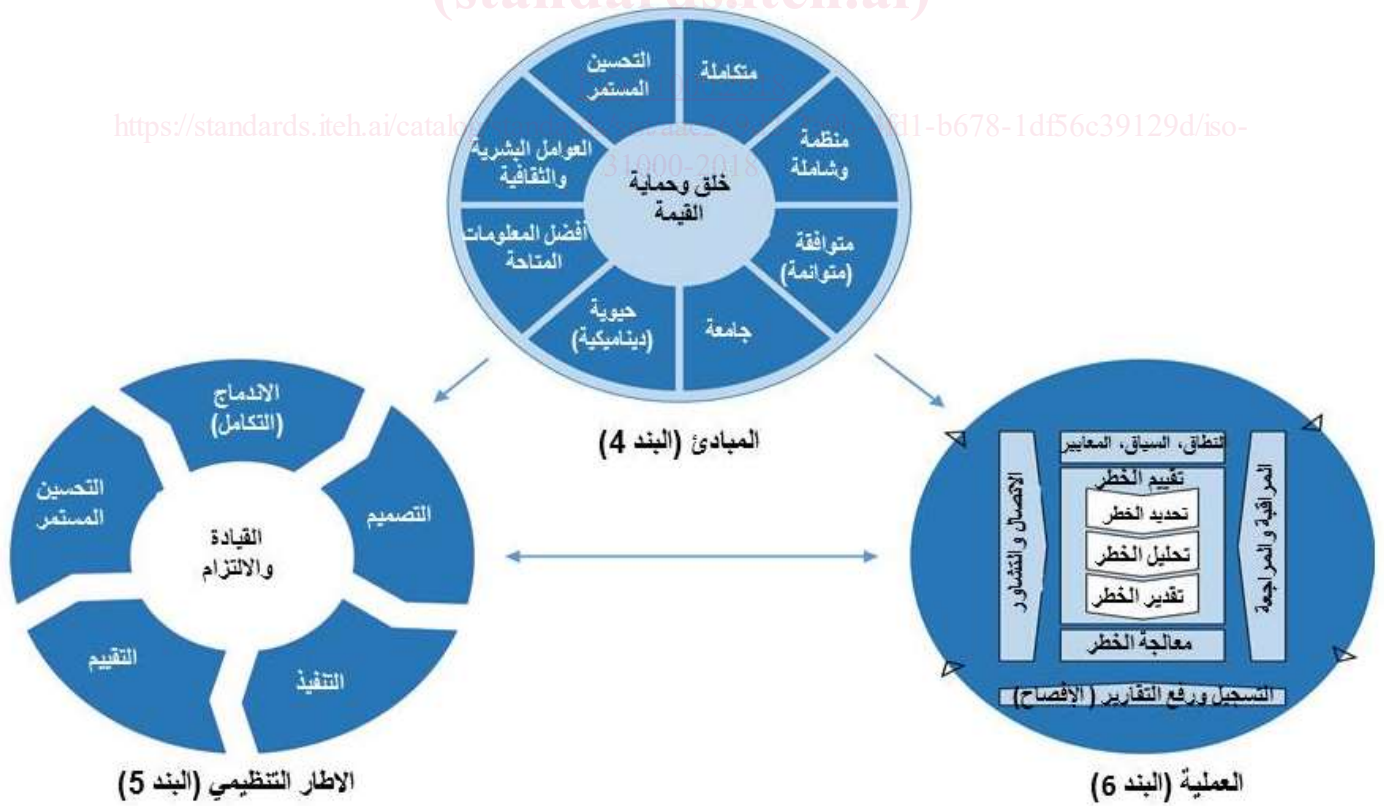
(standards.iteh.ai)

https://standards.iteh.ai/catalog/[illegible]fd1-b678-1df56c39129d/iso-31000-2018

متكاملة

التحسين المستمر

منظمة وشاملة

العوامل البشرية والثقافية

خلق وحماية القيمة

متوافقة (متوائمة)

أفضل المعلومات المتاحة

جامعة

حيوية (ديناميكية)

المبادئ (البند 4)

الاندماج (التكامل)

التحسين المستمر

التصميم

القيادة والالتزام

التقييم

التنفيذ

الاطار التنظيمي (البند 5)

النطاق، السياق، المعايير

تقييم الخطر

تحديد الخطر

تحليل الخطر

تقدير الخطر

معالجة الخطر

الاتصال و التشاور

المراقبة و المراجعة

التسجيل ورفع التقارير (الإفصاح)

العملية (البند 6)